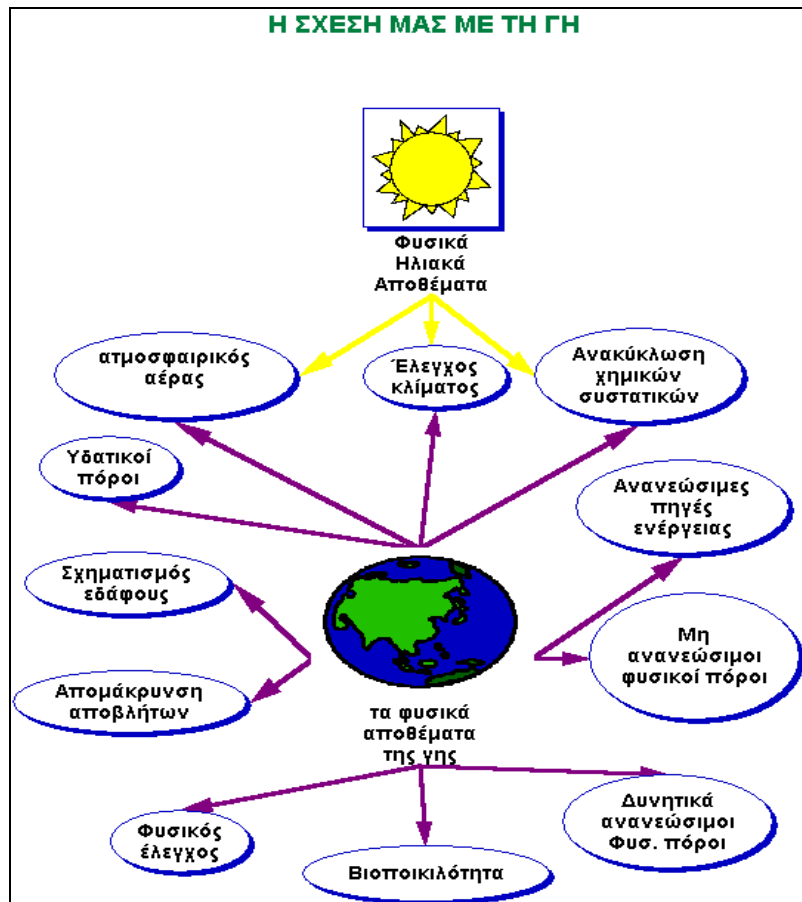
Η ΣΧΕΣΗ ΜΑΣ ΜΕ ΤΗ ΓΗ

Φυσικά Ηλιακά Αποθέματα

ατμοσφαιρικός αέρας

Έλεγχος κλίματος

Ανακύκλωση χημικών συστατικών

Υδατικοί πόροι

Ανανεώσιμες πηγές ενέργειας

Σχηματισμός εδάφους

Μη ανανεώσιμοι φυσικοί πόροι

Απομάκρυνση αποβλήτων

τα φυσικά αποθέματα της γης

Δυνητικά ανανεώσιμοι Φυσ. πόροι

Φυσικός έλεγχος

Βιοποικιλότητα